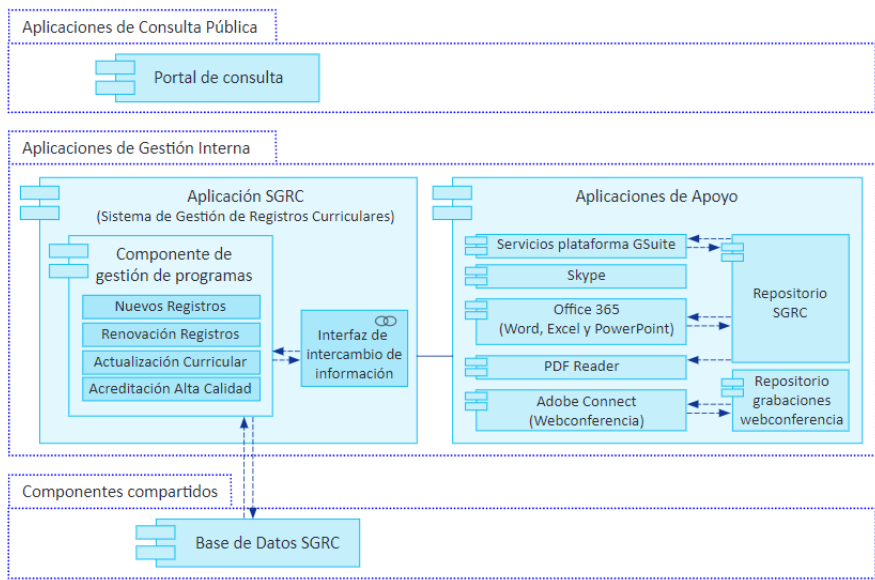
Aplicaciones de Consulta Pública

Portal de consulta

Aplicaciones de Gestión Interna

Aplicación SGRC
(Sistema de Gestión de Registros Curriculares)

Componente de gestión de programas

Nuevos Registros

Renovación Registros

Actualización Curricular

Acreditación Alta Calidad

Interfaz de intercambio de información

Aplicaciones de Apoyo

Servicios plataforma GSuite

Skype

Office 365
(Word, Excel y PowerPoint)

PDF Reader

Adobe Connect
(Webconferencia)

Repositorio SGRC

Repositorio grabaciones webconferencia

Componentes compartidos

Base de Datos SGRC